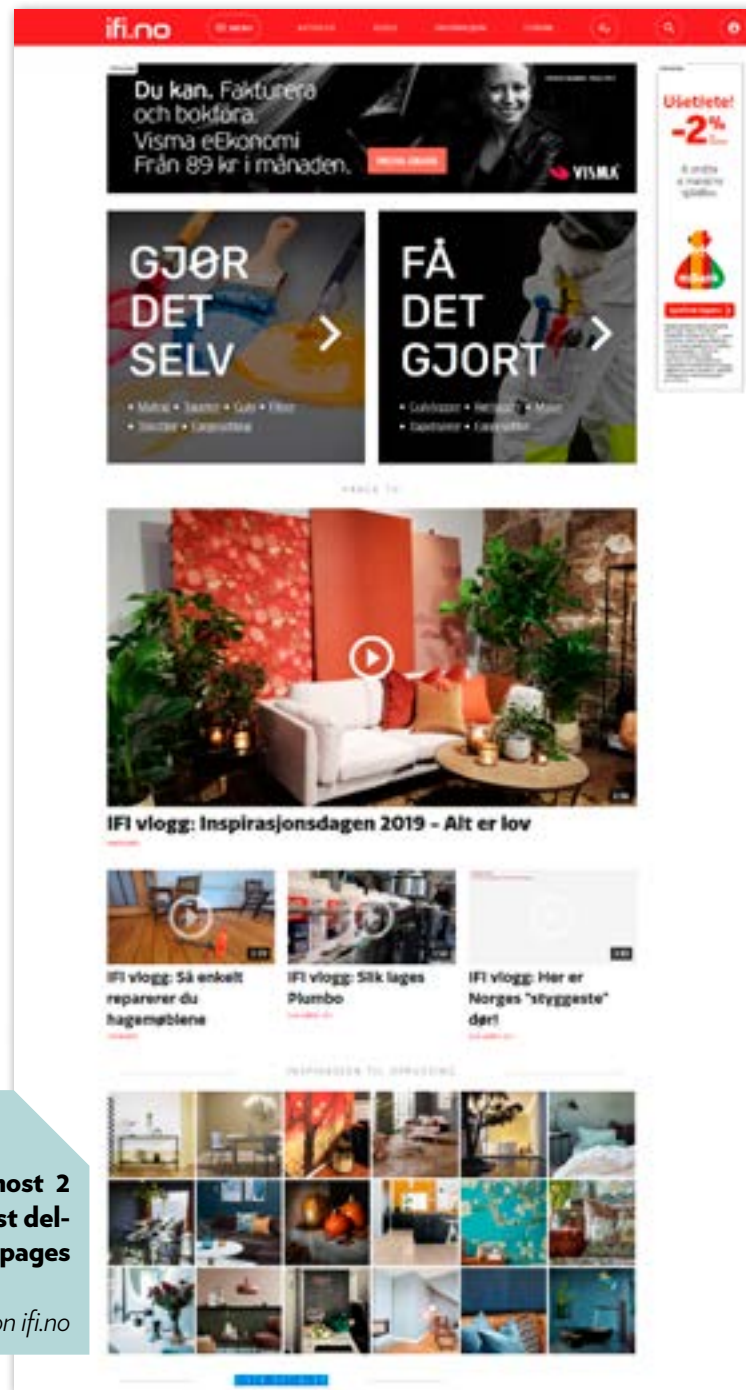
ifi.no

Du kan. Fakturera och bokföra. Visma eEkonomi Från 89 kr i månaden.

VISMA

Usetlete!
-2%

GJØR DET SELV

FÅ DET GJORT

IFI vlogg: Inspirasjonsdagen 2019 – Alt er lov

IFI vlogg: Så enkelt reparerer du hagemøblene

IFI vlogg: Slik lages Plumbo

IFI vlogg: Her er Norges "styggeste" dør!

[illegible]ost 2
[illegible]st del-
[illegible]pages

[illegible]n ifi.no